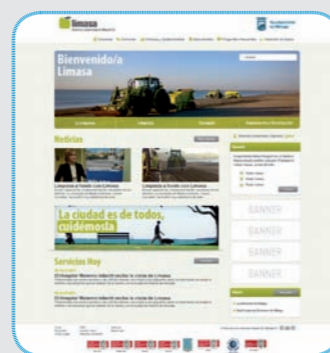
limasa

Ayuntamiento de Málaga

Bienvenido/a Limasa

Noticias

Limpieza a fondo con Limasa

Limpieza a fondo con Limasa

La ciudad es de todos, cuídemosla

Servicios Hoy

El Hospital Materno Infantil recibe la visita de Limasa

El Hospital Materno Infantil recibe la visita de Limasa

BANNER

BANNER

BANNER